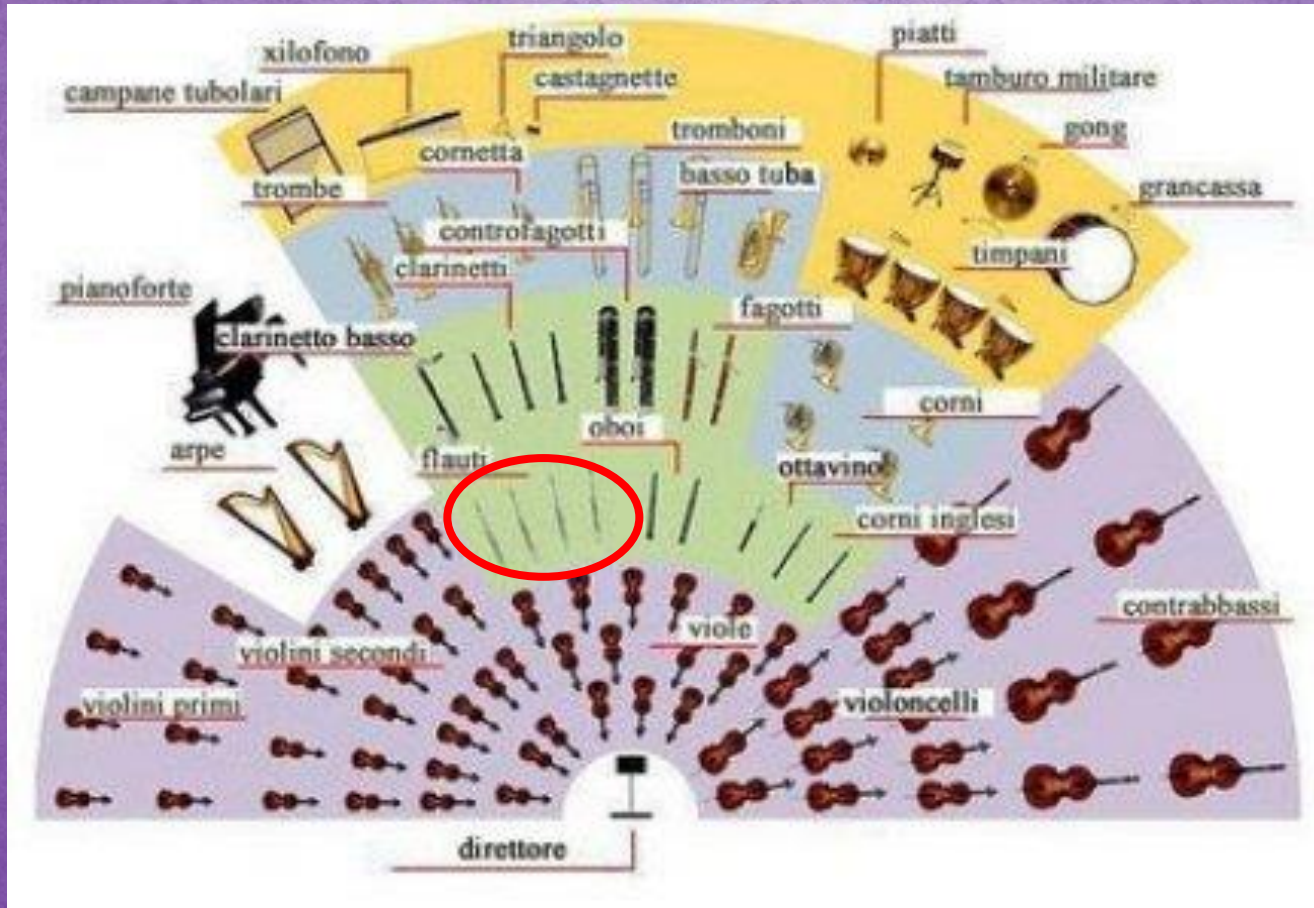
xilofono
triangolo
castagnette
piatti
tamburo militare
campane tubolari
tromboni
gong
cornetta
basso tuba
grancassa
trombe
controfagotti
timpani
clarinetti
pianoforte
fagotti
clarinetto basso
corni
oboi
arpe
flauti
ottavino
corni inglesi
viole
contrabbassi
violini secondi
violoncelli
violini primi
direttore